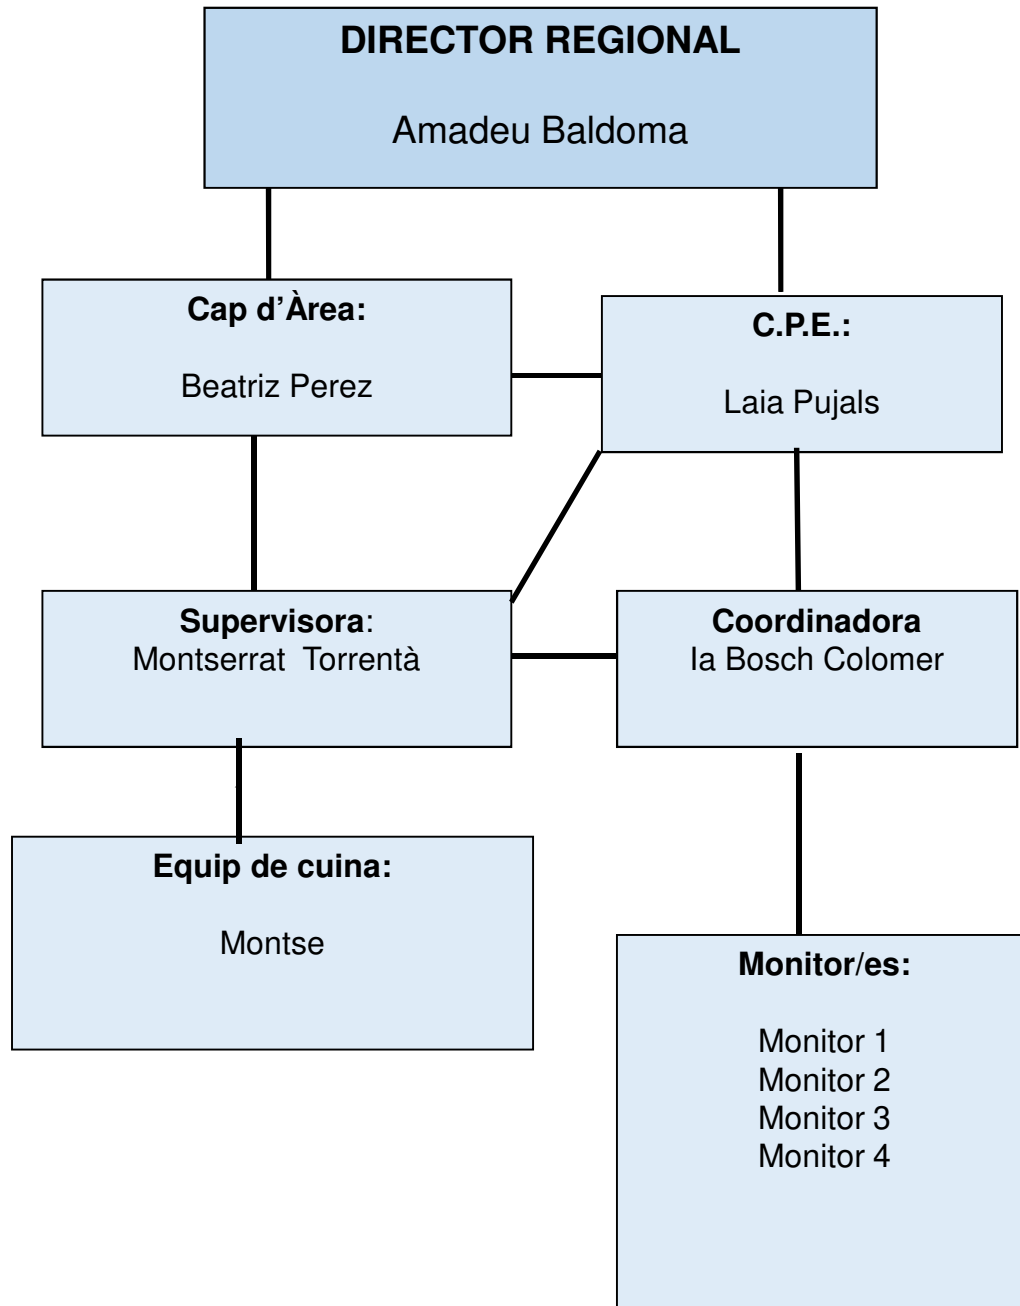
DIRECTOR REGIONAL

Amadeu Baldoma

Cap d’Àrea:

Beatriz Perez

C.P.E.:

Laia Pujals

Supervisora:
Montserrat Torrentà

Coordinadora
Ia Bosch Colomer

Equip de cuina:

Montse

Monitor/es:

Monitor 1
Monitor 2
Monitor 3
Monitor 4